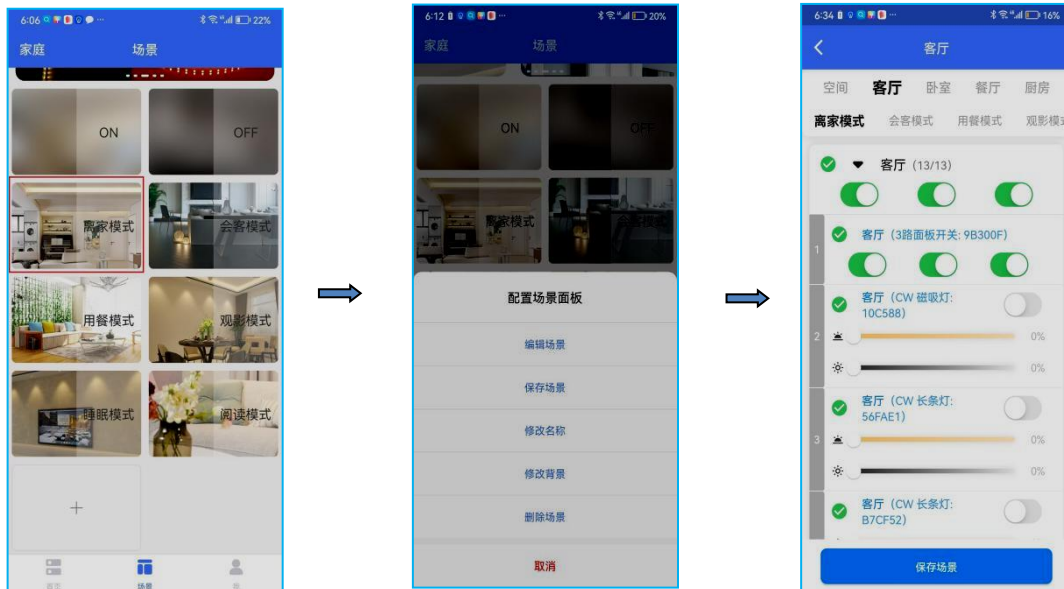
6:06 22%

家庭 场景

ON

OFF

离家模式

会客模式

用餐模式

观影模式

睡眠模式

阅读模式

+

首页 场景 我

6:12 20%

家庭 场景

ON

OFF

离家模式

会客模式

配置场景面板

编辑场景

保存场景

修改名称

修改背景

删除场景

取消

6:34 16%

客厅

空间 客厅 卧室 餐厅 厨房

离家模式 会客模式 用餐模式 观影模式

客厅 (13/13)

1

客厅 (3路面板开关: 9B300F)

2

客厅 (CW 磁吸灯: 10C588)

0%

0%

3

客厅 (CW 长条灯: 56FAE1)

0%

0%

客厅 (CW 长条灯: B7CF52)

保存场景